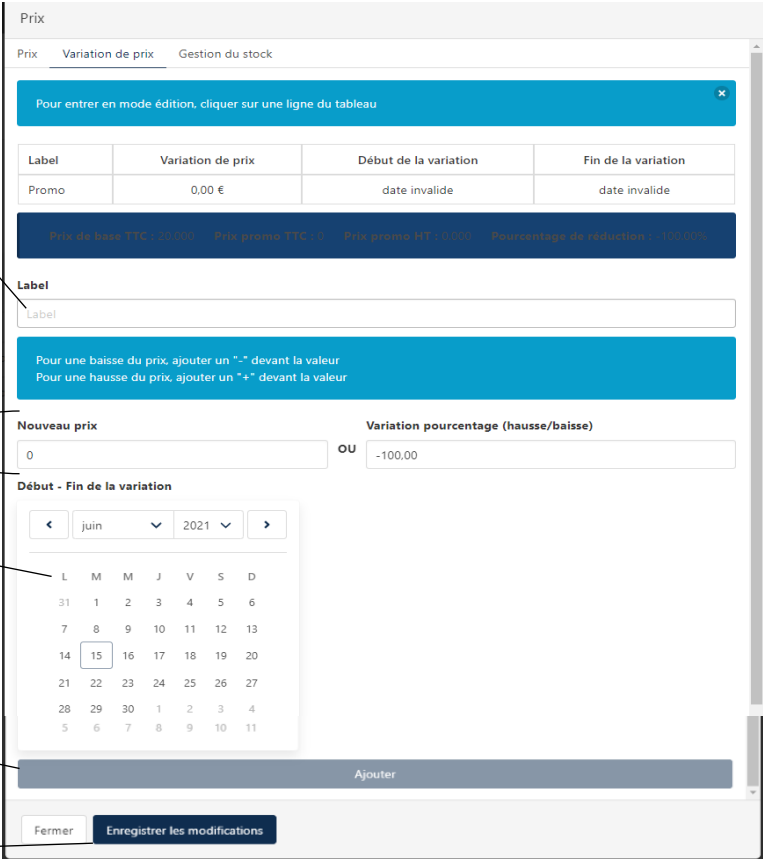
Prix

Prix | Variation de prix | Gestion du stock

Pour entrer en mode édition, cliquer sur une ligne du tableau

| Label | Variation de prix | Début de la variation | Fin de la variation |
|---|---|---|---|
| Promo | 0,00 € | date invalide | date invalide |

Prix de base TTC : 20,000 Prix promo TTC : 0 Prix promo HT : 0,000 Pourcentage de réduction : -100,00%

Label

Label

Pour une baisse du prix, ajouter un "-" devant la valeur
Pour une hausse du prix, ajouter un "+" devant la valeur

Nouveau prix

0

OU

Variation pourcentage (hausse/baisse)

-100,00

Début - Fin de la variation

juin 2021

| L | M | M | J | V | S | D |
|---|---|---|---|---|---|---|
| 31 | 1 | 2 | 3 | 4 | 5 | 6 |
| 7 | 8 | 9 | 10 | 11 | 12 | 13 |
| 14 | 15 | 16 | 17 | 18 | 19 | 20 |
| 21 | 22 | 23 | 24 | 25 | 26 | 27 |
| 28 | 29 | 30 | 1 | 2 | 3 | 4 |
| 5 | 6 | 7 | 8 | 9 | 10 | 11 |

Ajouter

Fermer

Enregistrer les modifications